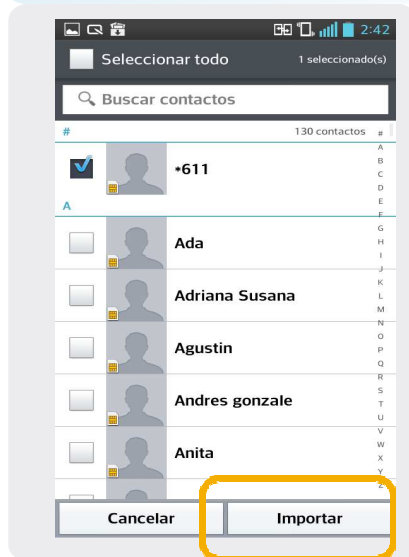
2:42

Seleccionar todo 1 seleccionado(s)

Buscar contactos

# 130 contactos

*611

A

Ada

Adriana Susana

Agustin

Andres gonzale

Anita

# A B C D E F G H I J K L M N O P Q R S T U V W X Y Z

Cancelar Importar